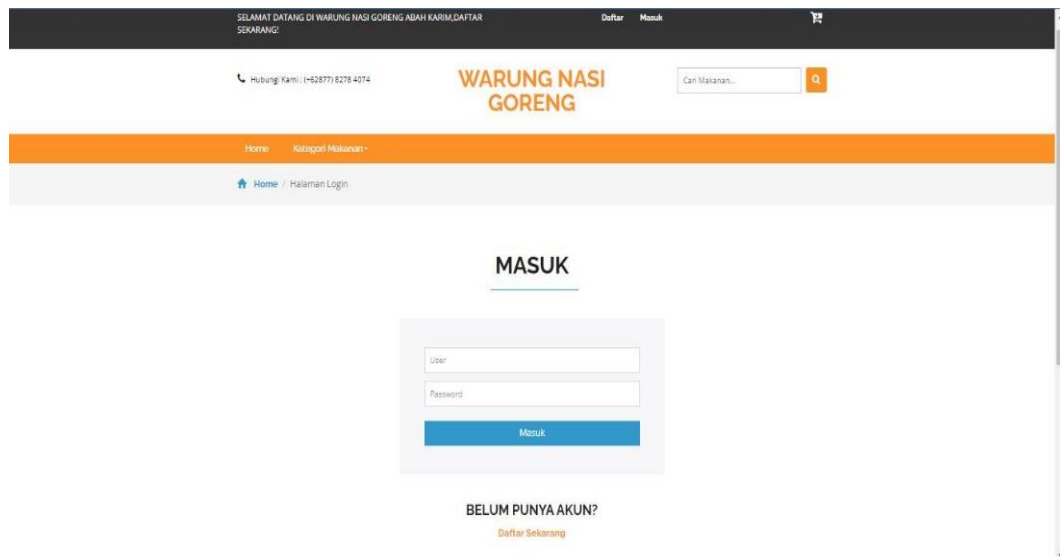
SELAMAT DATANG DI WARUNG NASI GORENG ABAH KARIM,DAFTAR SEKARANG!

Daftar Masuk

Hubungi Kami : (+62877) 8278 4074

WARUNG NASI GORENG

Cari Makanan...

Home Kategori Makanan

Home / Halaman Login

MASUK

User

Password

Masuk

BELUM PUNYA AKUN?

Daftar Sekarang